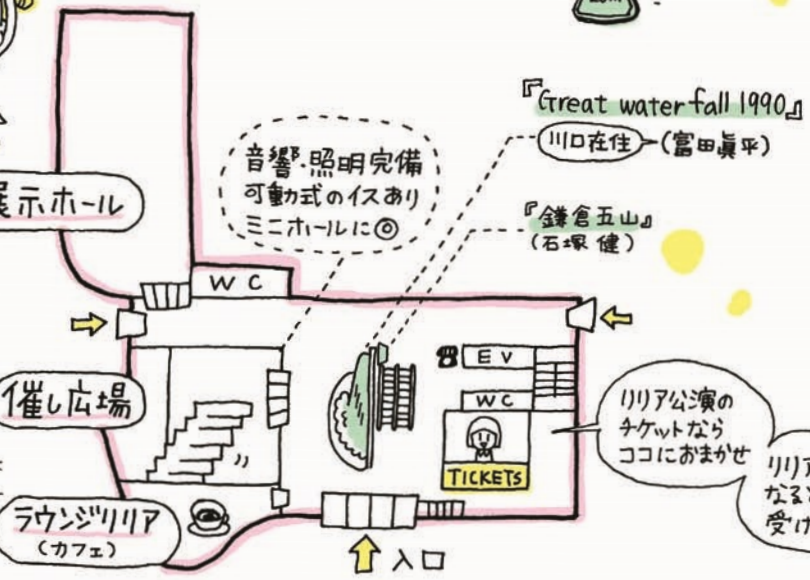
『Great water fall 1990』
川口在住 (富田眞平)

音響・照明完備
可動式のイスあり
ミニホールに◎

『鎌倉五山』
(石塚 健)

展示ホール

WC

EV

WC

催し広場

リリア公演の
チケットなら
ココにおまかせ

TICKETS

リリア
なる
受け

ラウンジリリア
(カフェ)

入口